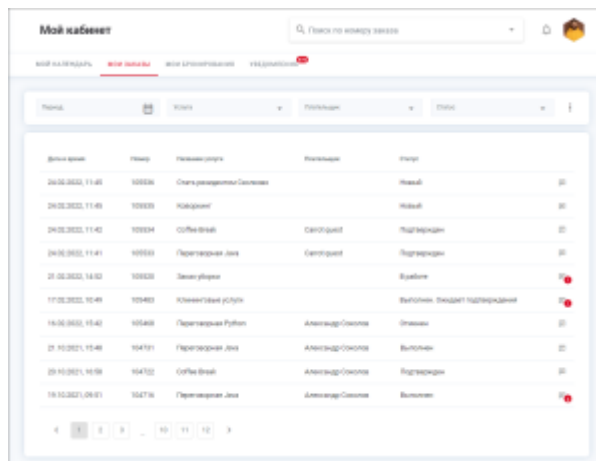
Мой кабинет

Поиск по номеру заказа

МОЙ КАЛЕНДАРЬ   МОИ ЗАКАЗЫ   МОИ БРОНИРОВАНИЯ   УВЕДОМЛЕНИЯ

Период   Услуга   Посетители   Статус

| Дата и время | Номер | Название услуги | Посетители | Статус |
|---|---|---|---|---|
| 24.02.2022, 11:45 | 105536 | Снять резидентов Скоплова | | Новый |
| 24.02.2022, 11:45 | 105535 | Коворкинг | | Новый |
| 24.02.2022, 11:43 | 105534 | Coffee Break | Central guest | Подтвержден |
| 24.02.2022, 11:41 | 105533 | Переговорная Java | Central guest | Подтвержден |
| 21.02.2022, 14:52 | 105520 | Заказ уборки | | В работе |
| 17.02.2022, 10:49 | 105483 | Клиентские услуги | | Выполнен. Ожидает подтверждения |
| 16.02.2022, 15:42 | 105468 | Переговорная Python | Александр Соколов | Отменен |
| 21.10.2021, 15:48 | 104731 | Переговорная Java | Александр Соколов | Выполнен |
| 20.10.2021, 16:58 | 104722 | Coffee Break | Александр Соколов | Подтвержден |
| 19.10.2021, 09:01 | 104716 | Переговорная Java | Александр Соколов | Выполнен |

1 2 3 ... 10 11 12